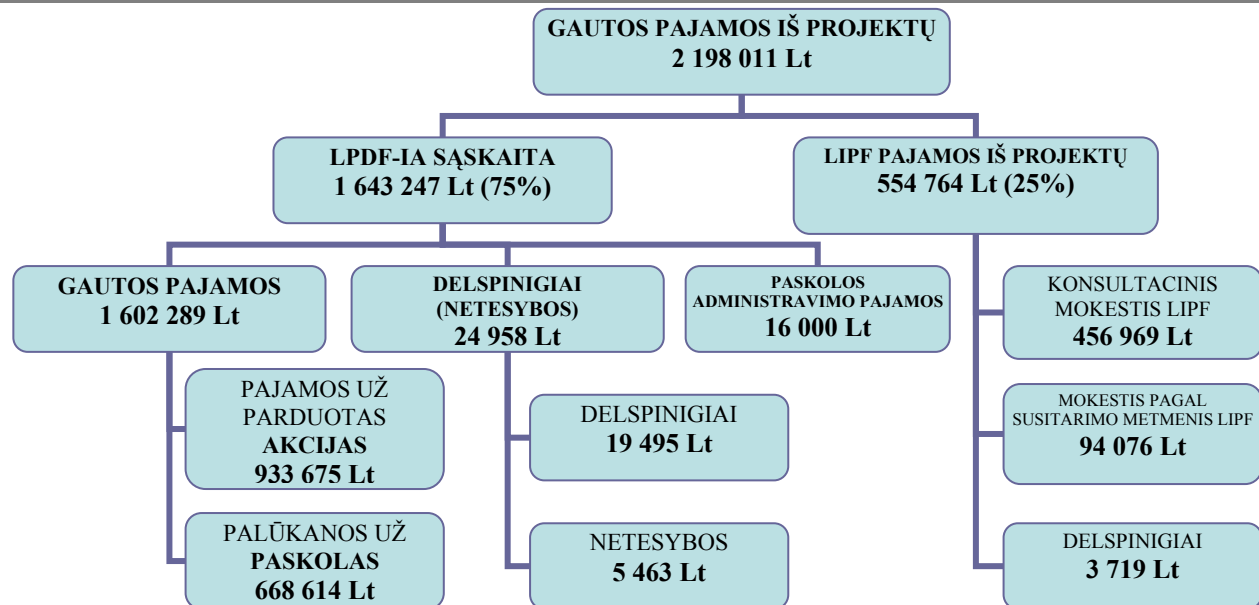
GAUTOS PAJAMOS IŠ PROJEKTŲ
2 198 011 Lt

LPDF-IA SĄSKAITA
1 643 247 Lt (75%)

LIPF PAJAMOS IŠ PROJEKTŲ
554 764 Lt (25%)

GAUTOS PAJAMOS
1 602 289 Lt

DELSPINIGIAI (NETESYBOS)
24 958 Lt

PASKOLOS ADMINISTRAVIMO PAJAMOS
16 000 Lt

KONSULTACINIS MOKESTIS LIPF
456 969 Lt

PAJAMOS UŽ PARDUOTAS AKCIJAS
933 675 Lt

DELSPINIGIAI
19 495 Lt

MOKESTIS PAGAL SUSITARIMO METMENIS LIPF
94 076 Lt

PALŪKANOS UŽ PASKOLAS
668 614 Lt

NETESYBOS
5 463 Lt

DELSPINIGIAI
3 719 Lt